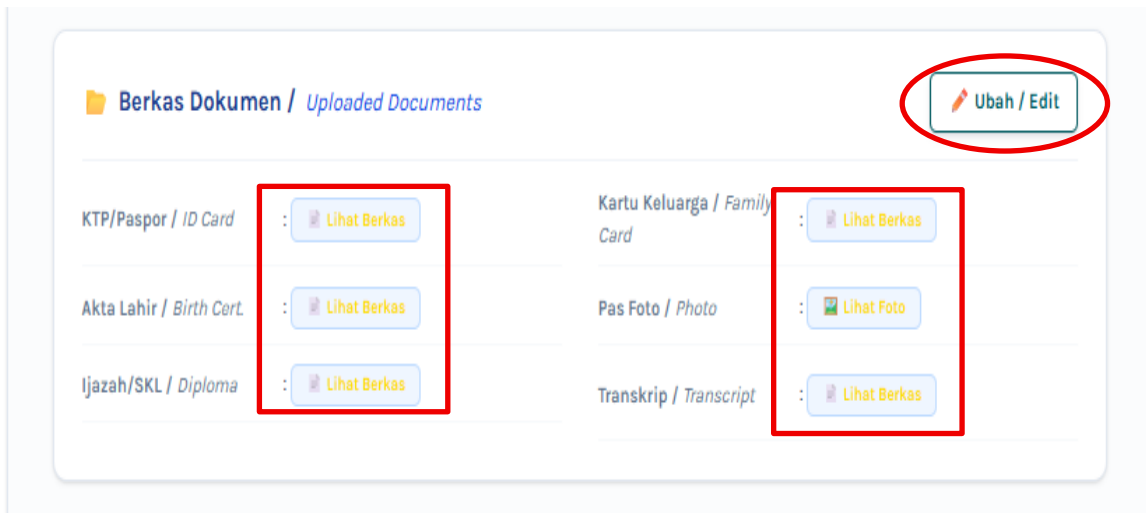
Berkas Dokumen / Uploaded Documents

Ubah / Edit

KTP/Paspor / ID Card : Lihat Berkas

Akta Lahir / Birth Cert. : Lihat Berkas

Ijazah/SKL / Diploma : Lihat Berkas

Kartu Keluarga / Family Card : Lihat Berkas

Pas Foto / Photo : Lihat Foto

Transkrip / Transcript : Lihat Berkas